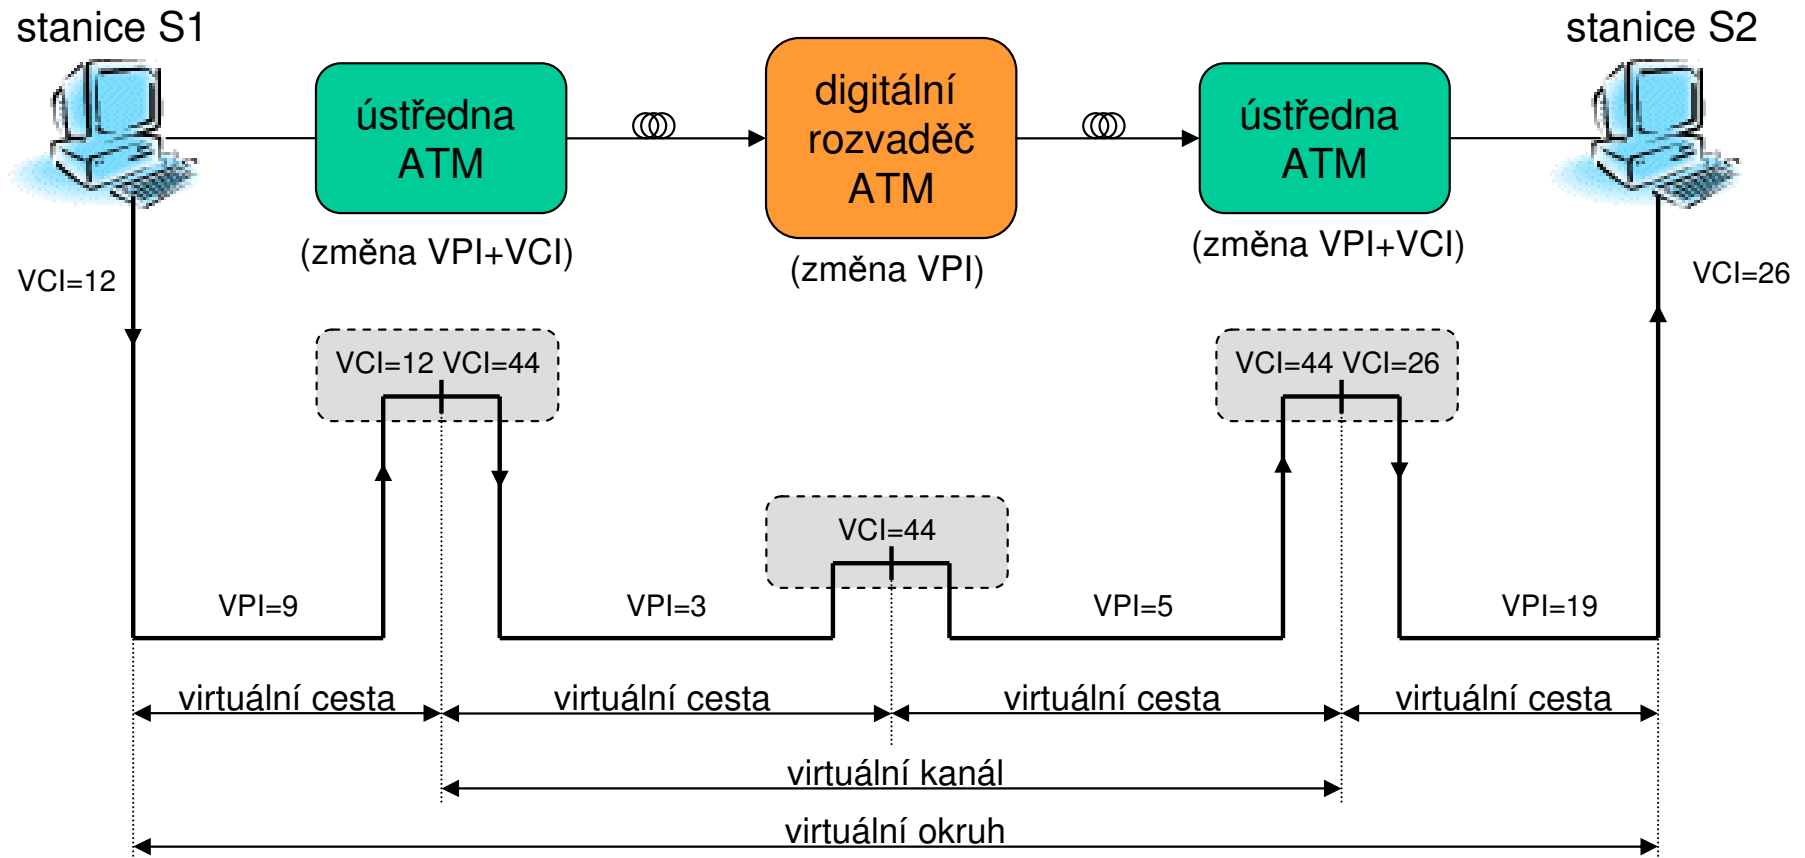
stanice S1

ústředna ATM

digitální rozvaděč ATM

ústředna ATM

stanice S2

(změna VPI+VCI)

(změna VPI)

(změna VPI+VCI)

VCI=12

VCI=26

VCI=12 VCI=44

VCI=44 VCI=26

VCI=44

VPI=9

VPI=3

VPI=5

VPI=19

virtuální cesta

virtuální cesta

virtuální cesta

virtuální cesta

virtuální kanál

virtuální okruh